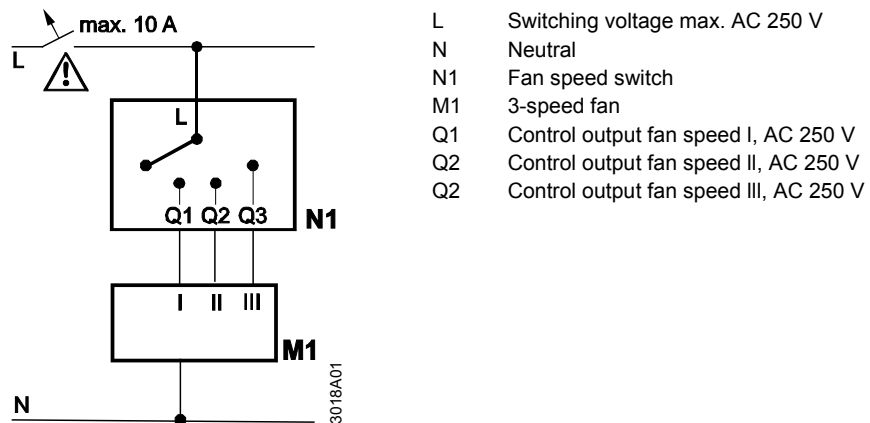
max. 10 A
L
L
Q1 Q2 Q3
N1
I II III
M1
N
3018A01

| | |
|---|---|
| L | Switching voltage max. AC 250 V |
| N | Neutral |
| N1 | Fan speed switch |
| M1 | 3-speed fan |
| Q1 | Control output fan speed I, AC 250 V |
| Q2 | Control output fan speed II, AC 250 V |
| Q2 | Control output fan speed III, AC 250 V |